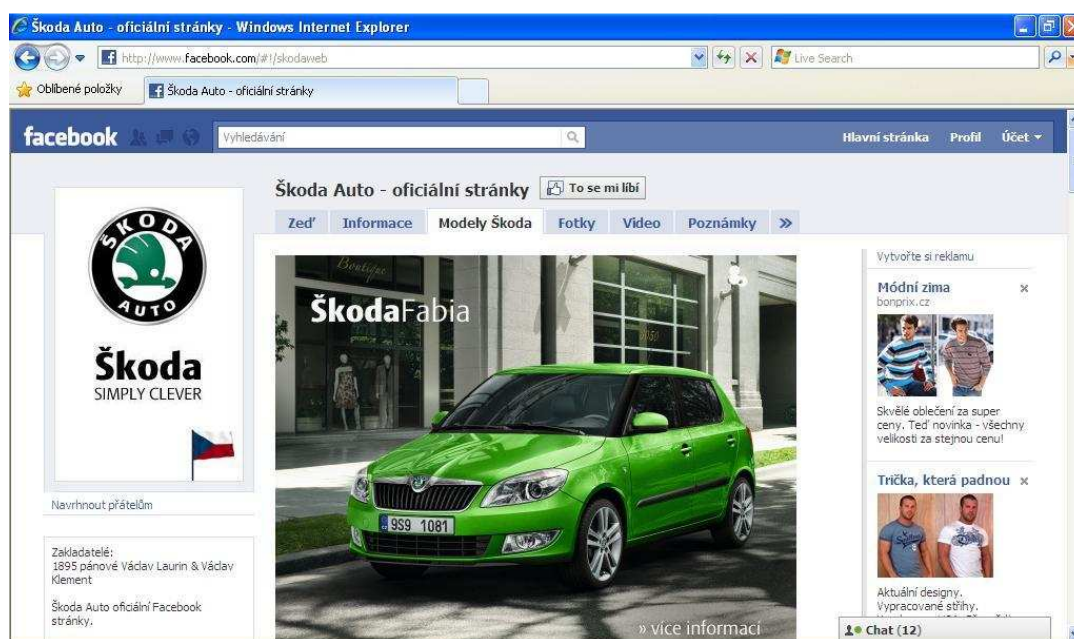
Škoda Auto - oficiální stránky - Windows Internet Explorer

http://www.facebook.com/#!/skodaweb

Live Search

Oblíbené položky

Škoda Auto - oficiální stránky

facebook

Vyhledávání

Hlavní stránka Profil Účet

ŠKODA AUTO

Škoda
SIMPLY CLEVER

Navrhnout přátelům

Zakladatelé:
1895 pánové Václav Laurin & Václav Klement

Škoda Auto oficiální Facebook stránky.

Škoda Auto - oficiální stránky

To se mi líbí

Zeď Informace Modely Škoda Fotky Video Poznámky »

Boutique

ŠkodaFabia

9S9 1081

» více informací

Vytvořte si reklamu

Módní zima
bonprix.cz

Skvělé oblečení za super ceny. Teď novinka - všechny velikosti za stejnou cenu!

Trička, která padnou

Aktuální designy. Vypracované střihy.

Chat (12)